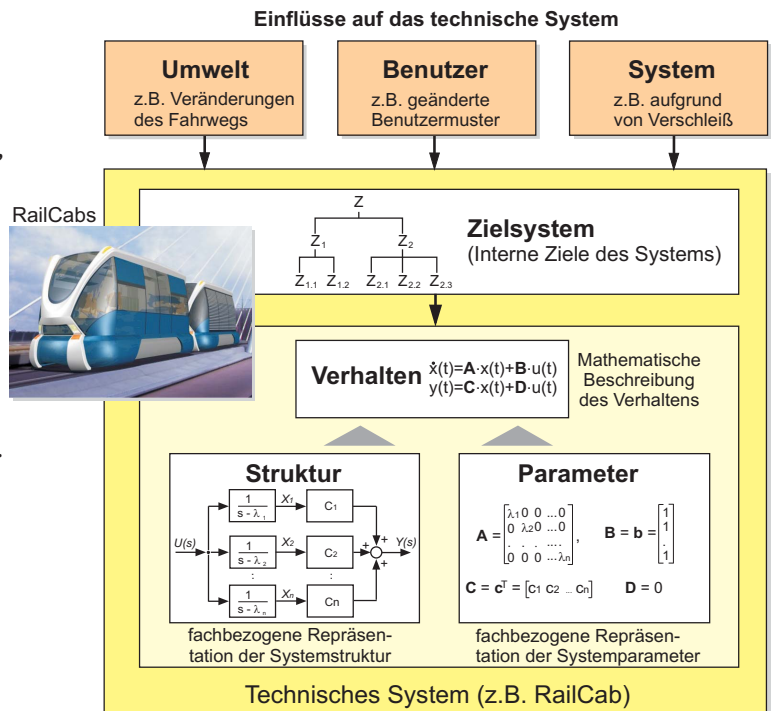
Einflüsse auf das technische System

**Umwelt**
z.B. Veränderungen des Fahrwegs

**Benutzer**
z.B. geänderte Benutzermuster

**System**
z.B. aufgrund von Verschleiß

RailCabs

Z
$Z_1$ $Z_2$
$Z_{1.1}$ $Z_{1.2}$ $Z_{2.1}$ $Z_{2.2}$ $Z_{2.3}$

**Zielsystem**
(Interne Ziele des Systems)

**Verhalten** $\dot{x}(t)=\mathbf{A}\cdot x(t)+\mathbf{B}\cdot u(t)$
$y(t)=\mathbf{C}\cdot x(t)+\mathbf{D}\cdot u(t)$

Mathematische Beschreibung des Verhaltens

**Struktur**

$U(s)$ $\frac{1}{s-\lambda_1}$ $X_1$ $C_1$
$\frac{1}{s-\lambda_2}$ $X_2$ $C_2$ $Y(s)$
:
$\frac{1}{s-\lambda_n}$ $X_n$ Cn
+ + +

fachbezogene Repräsentation der Systemstruktur

**Parameter**

$\mathbf{A} = \begin{bmatrix} \lambda_1 & 0 & 0 & ... & 0 \\ 0 & \lambda_2 & 0 & ... & 0 \\ . & . & . & ... & . \\ 0 & 0 & 0 & ... & \lambda_n \end{bmatrix}$, $\mathbf{B} = \mathbf{b} = \begin{bmatrix} 1 \\ 1 \\ . \\ 1 \end{bmatrix}$

$\mathbf{C} = \mathbf{c}^T = [c_1 \; c_2 \; ... \; c_n]$ $\mathbf{D} = 0$

fachbezogene Repräsentation der Systemparameter

Technisches System (z.B. RailCab)